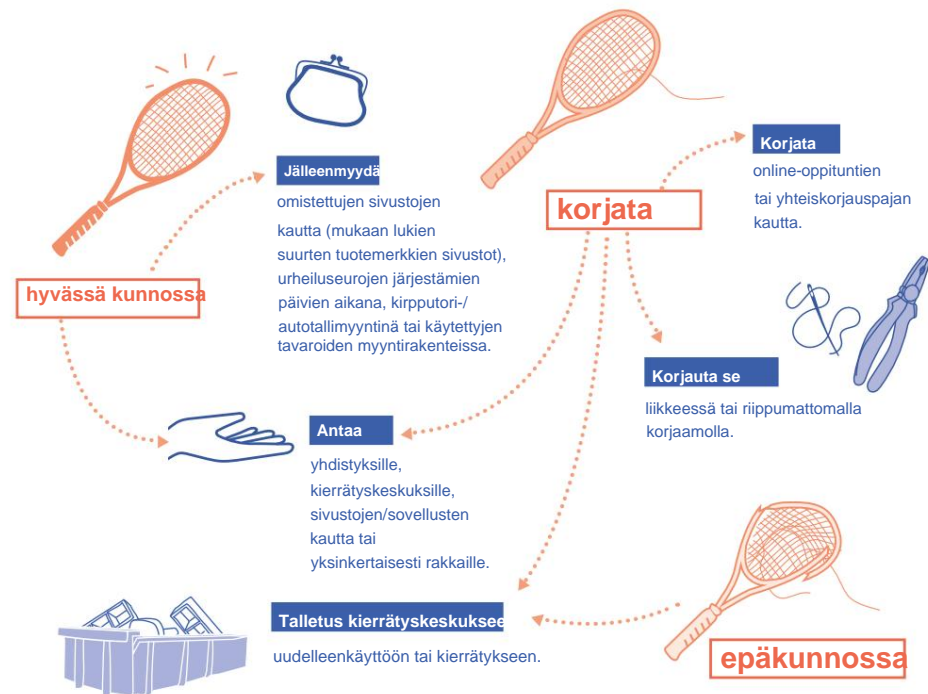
Jälleenmyydä

omistettujen sivustojen kautta (mukaan lukien suurten tuotemerkkien sivustot), urheiluseurojen järjestämien päivien aikana, kirpputori-/autotallimyyntinä tai käytettyjen tavaroiden myyntirakenteissa.

hyvässä kunnossa

korjata

Korjata

online-oppituntien tai yhteiskorjauspajan kautta.

Korjauta se

liikkeessä tai riippumattomalla korjaamolla.

Antaa

yhdistyksille, kierrätyskeskuksille, sivustojen/sovellusten kautta tai yksinkertaisesti rakkaille.

Talletus kierrätyskeskuksee

uudelleenkäyttöön tai kierrätykseen.

epäkunnossa